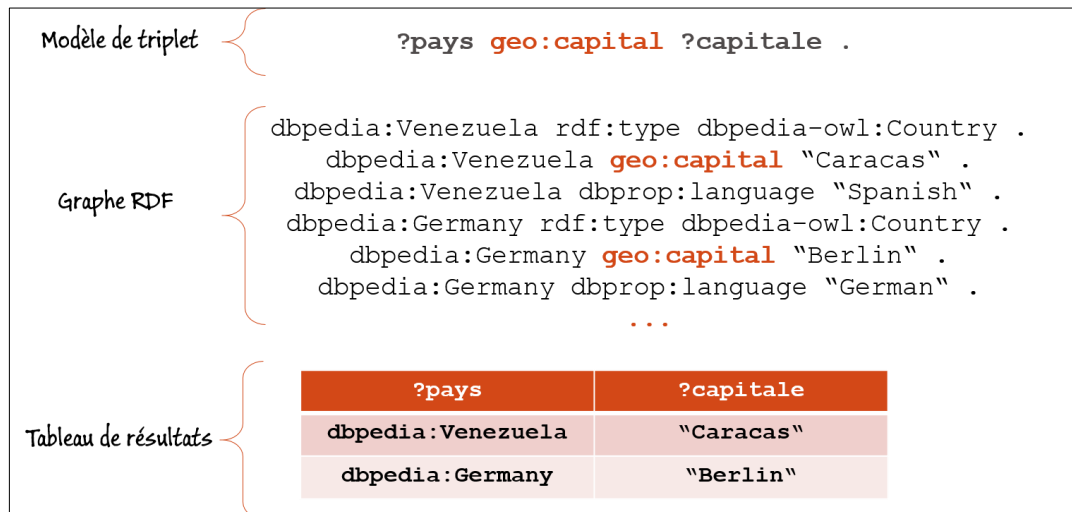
Modèle de triplet

?pays geo:capital ?capitale .

Graphe RDF

dbpedia:Venezuela rdf:type dbpedia-owl:Country .
dbpedia:Venezuela geo:capital "Caracas" .
dbpedia:Venezuela dbprop:language "Spanish" .
dbpedia:Germany rdf:type dbpedia-owl:Country .
dbpedia:Germany geo:capital "Berlin" .
dbpedia:Germany dbprop:language "German" .
...

Tableau de résultats

| ?pays | ?capitale |
|---|---|
| dbpedia:Venezuela | "Caracas" |
| dbpedia:Germany | "Berlin" |